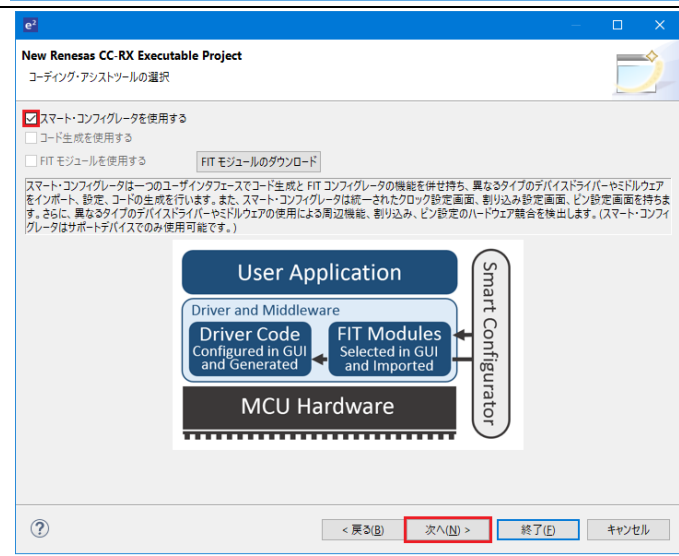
e²

New Renesas CC-RX Executable Project

コーディング・アシストツールの選択

スマート・コンフィグレータを使用する

コード生成を使用する

FIT モジュールを使用する

FIT モジュールのダウンロード

スマート・コンフィグレータは一つのユーザインタフェースでコード生成と FIT コンフィグレータの機能を併せ持ち、異なるタイプのデバイスドライバーやミドルウェアをインポート、設定、コードの生成を行います。また、スマート・コンフィグレータは統一されたクロック設定画面、割り込み設定画面、ピン設定画面を持ちます。さらに、異なるタイプのデバイスドライバーやミドルウェアの使用による周辺機能、割り込み、ピン設定のハードウェア競合を検出します。(スマート・コンフィグレータはサポートデバイスでのみ使用可能です。)

User Application

Driver and Middleware

Driver Code
Configured in GUI and Generated

FIT Modules
Selected in GUI and Imported

MCU Hardware

Smart Configurator

?

< 戻る(B)

次へ(N) >

終了(F)

キャンセル